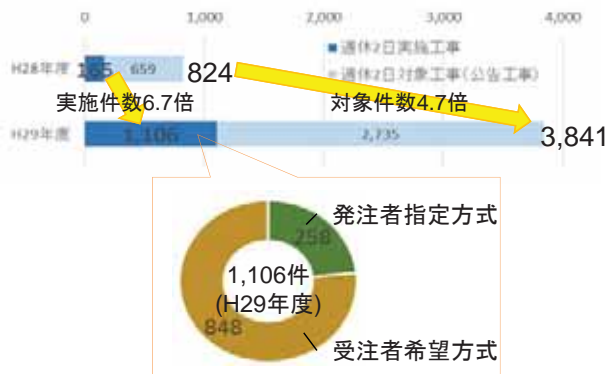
0
1,000
2,000
3,000
4,000

H28年度
165
659
824

H29年度
1,106
2,735
3,841

週休2日実施工事
週休2日対象工事(公告工事)

実施件数6.7倍
対象件数4.7倍

発注者指定方式
258
1,106件
(H29年度)
848
受注者希望方式